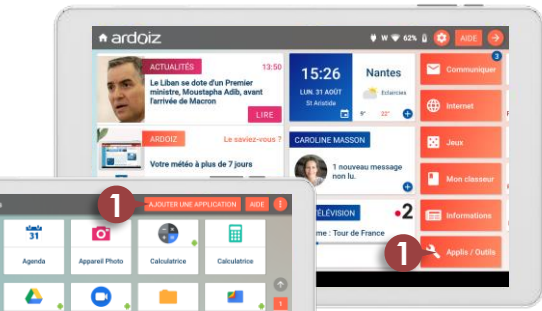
ardoiz

W 62% AIDE

ACTUALITÉS 13:50

Le Liban se dote d'un Premier ministre, Moustapha Adib, avant l'arrivée de Macron

LIRE

ARDOIZ Le saviez-vous ?

Votre météo à plus de 7 jours

15:26

LUN. 31 AOÛT
St Aristide

Nantes

Eclaircies

9° 22°

CAROLINE MASSON

1 nouveau message non lu.

TÉLÉVISION

2

: Tour de France

3

Communiquer

Internet

Jeux

Mon classeur

Informations

1

Applis / Outils

1

AJOUTER UNE APPLICATION

AIDE

31

Agenda

Appareil Photo

Calculatrice

Calculatrice

1